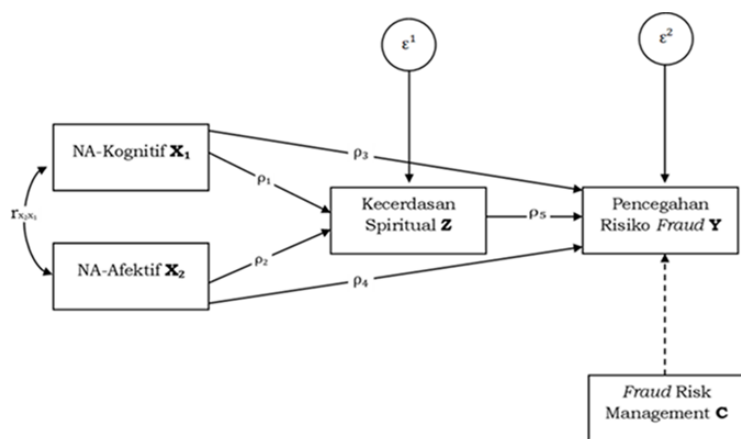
$\varepsilon^1$

$\varepsilon^2$

NA-Kognitif $\mathbf{X_1}$

$r_{x_2x_1}$

NA-Afektif $\mathbf{X_2}$

$\rho_3$

$\rho_1$

$\rho_2$

$\rho_4$

Kecerdasan Spiritual **Z**

$\rho_5$

Pencegahan Risiko *Fraud* **Y**

*Fraud* Risk Management **C**